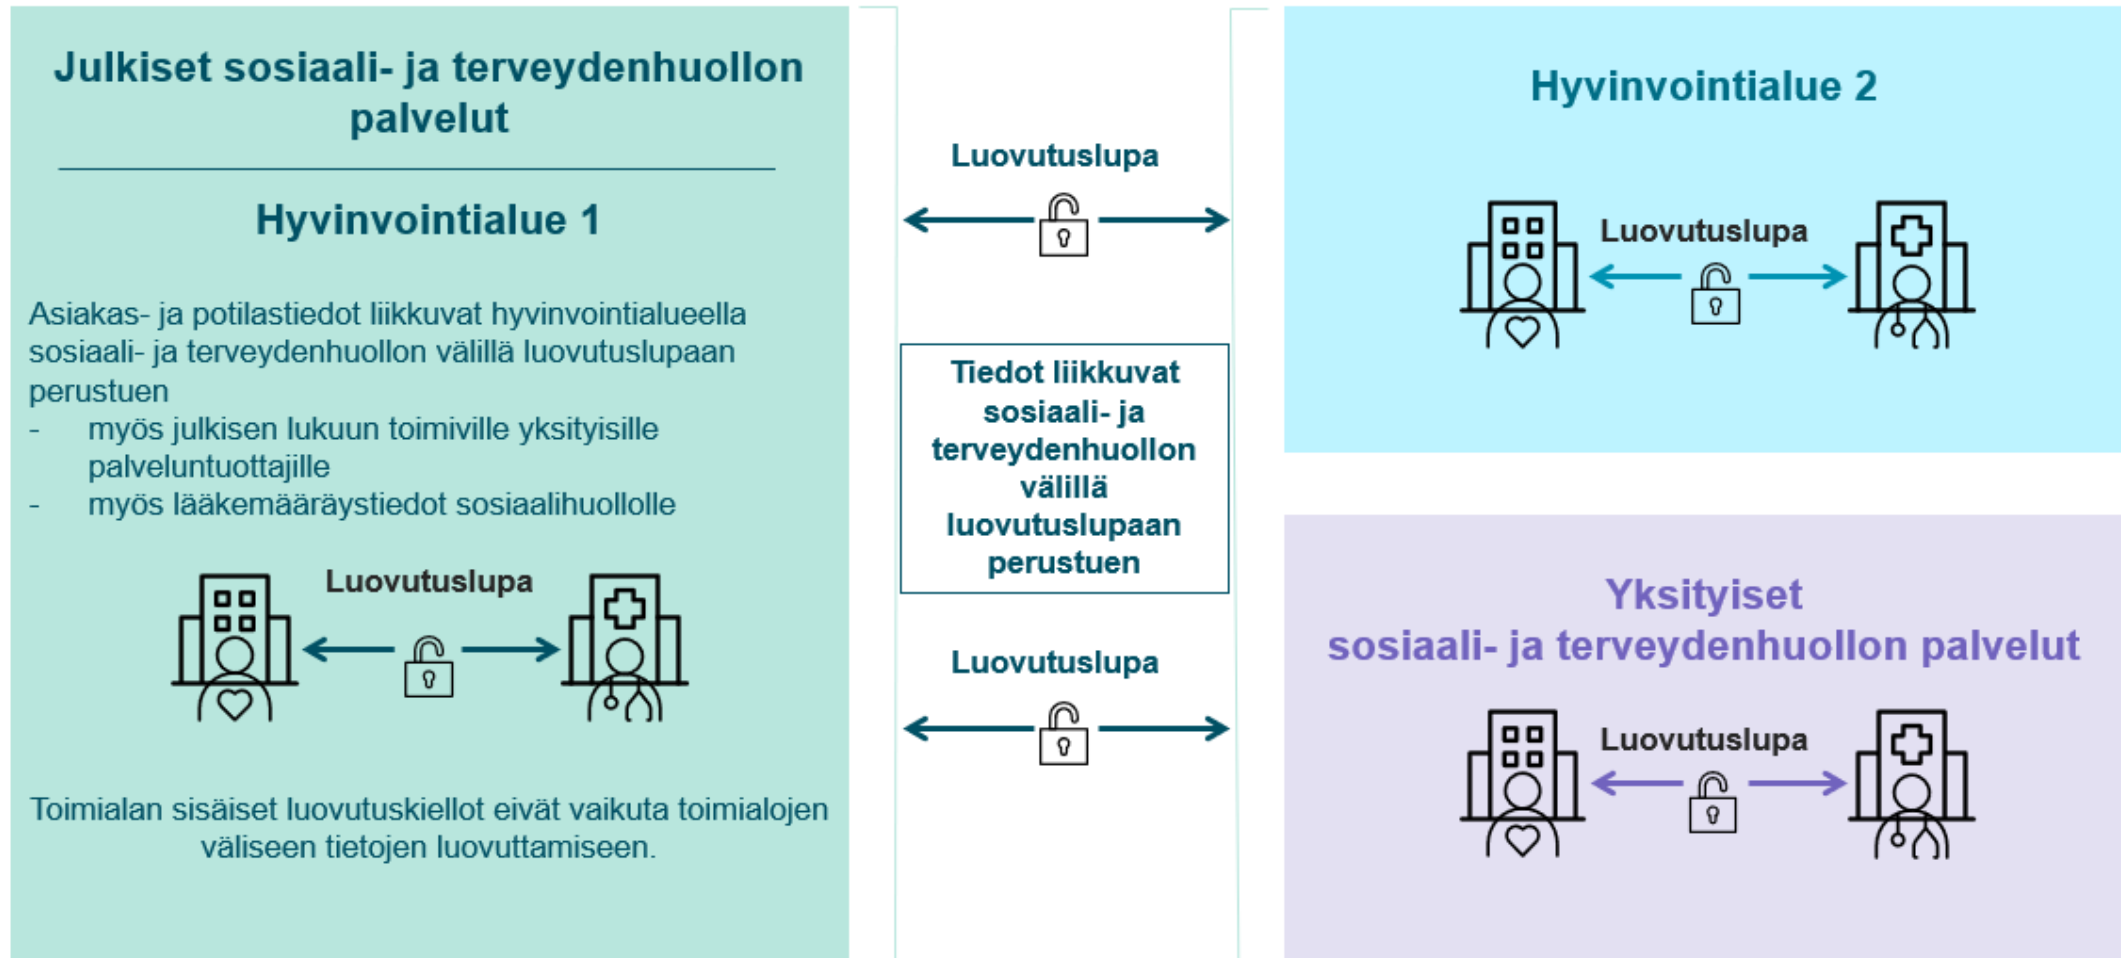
Julkiset sosiaali- ja terveydenhuollon palvelut

Hyvinvointialue 1

Asiakas- ja potilastiedot liikkuvat hyvinvointialueella sosiaali- ja terveydenhuollon välillä luovutuslupaan perustuen
- myös julkisen lukuun toimiville yksityisille palveluntuottajille
- myös lääkemääräystiedot sosiaalihuollolle

Luovutuslupa

Toimialan sisäiset luovutuskiellot eivät vaikuta toimialojen väliseen tietojen luovuttamiseen.

Luovutuslupa

Tiedot liikkuvat sosiaali- ja terveydenhuollon välillä luovutuslupaan perustuen

Luovutuslupa

Hyvinvointialue 2

Luovutuslupa

Yksityiset sosiaali- ja terveydenhuollon palvelut

Luovutuslupa